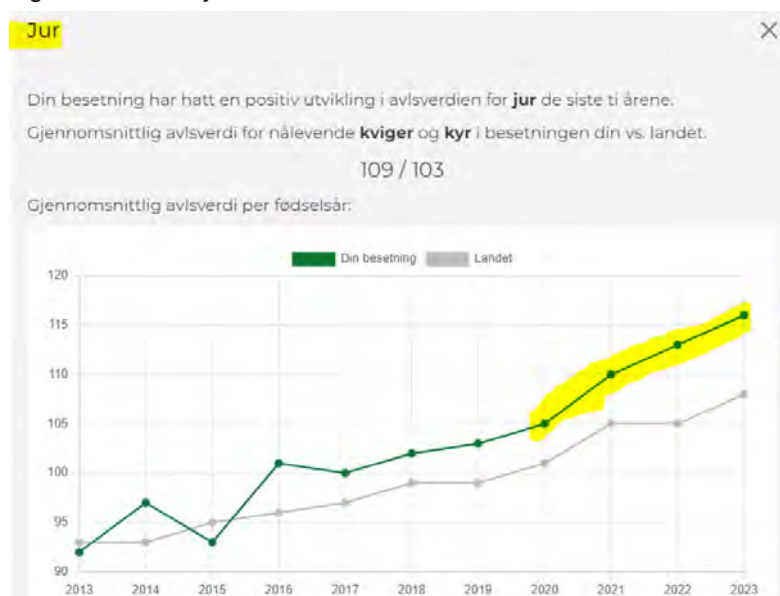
Jur

×

Din besetning har hatt en positiv utvikling i avlsverdien for **jur** de siste ti årene.

Gjennomsnittlig avlsverdi for nålevende **kviger** og **kyr** i besetningen din vs. landet.

109 / 103

Gjennomsnittlig avlsverdi per fødselsår:

Din besetning Landet

120
115
110
105
100
95
90

2013 2014 2015 2016 2017 2018 2019 2020 2021 2022 2023